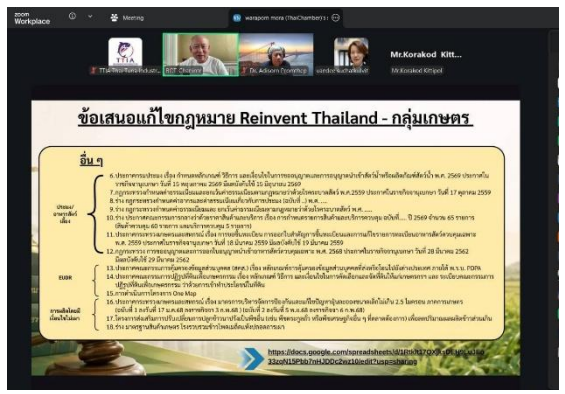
zoom Workplace
Meeting
waraporn mora (ThaiChamber)'s
TTIA
TTIA-Thai Tuna Industr...
BET Chaiwat
Dr. Adisorn Promthep
Mr.Korakod Kitt...
Mr.Korakod Kittipol

ข้อเสนอแก้ไขกฎหมาย Reinvent Thailand - กลุ่มเกษตร

อื่น ๆ

ประมง/อาหารสัตว์/เนื้อ

6. ประกาศกรมประมง เรื่อง กำหนดหลักเกณฑ์ วิธีการ และเงื่อนไขในการขออนุญาตและการอนุญาตนำเข้าสัตว์น้ำหรือผลิตภัณฑ์สัตว์น้ำ พ.ศ. 2569 ประกาศในราชกิจจานุเบกษา วันที่ 15 พฤษภาคม 2569 มีผลบังคับใช้ 16 มิถุนายน 2569
7. กฎกระทรวงกำหนดค่าธรรมเนียมและการขึ้นทะเบียนตามกฎหมายว่าด้วยโรคระบาดสัตว์ พ.ศ.2559 ประกาศในราชกิจจานุเบกษา วันที่ 17 ตุลาคม 2559
8. ร่าง กฎกระทรวงกำหนดค่าธรรมเนียมและการรับขึ้นทะเบียนกับการประมง (ฉบับที่ ..) พ.ศ. ....
9. ร่าง กฎกระทรวงกำหนดค่าธรรมเนียมและ ยกเว้นค่าธรรมเนียมตามกฎหมายว่าด้วยโรคระบาดสัตว์ พ.ศ. ....
10. ร่าง ประกาศคณะกรรมการกลางว่าด้วยราคาสินค้าและบริการ เรื่อง การกำหนดราคาสินค้าและบริการควบคุม (ฉบับที่ ..) ปี 2569 จำนวน 65 รายการ (สินค้าควบคุม 60 รายการ และบริการควบคุม 5 รายการ)
11. ประกาศกระทรวงเกษตรและสหกรณ์ เรื่อง การขอขึ้นทะเบียน การออกใบสำคัญการขึ้นทะเบียนและการแก้ไขรายการทะเบียนอาหารสัตว์ควบคุมเฉพาะ พ.ศ. 2559 ประกาศในราชกิจจานุเบกษา วันที่ 18 มีนาคม 2559 มีผลบังคับใช้ 19 มีนาคม 2559
12. กฎกระทรวง การขออนุญาตและการออกใบอนุญาตนำเข้าซากสัตว์ตามกฎหมาย พ.ศ. 2562 ประกาศในราชกิจจานุเบกษา วันที่ 28 มีนาคม 2562 มีผลบังคับใช้ 29 มีนาคม 2562

EUDR

13. ประกาศคณะกรรมการคุ้มครองข้อมูลส่วนบุคคล (PDPC) เรื่อง หลักเกณฑ์การคุ้มครองข้อมูลส่วนบุคคลที่ส่งหรือโอนไปยังต่างประเทศ ภายใต้ พ.ร.บ. PDPA
14. ประกาศคณะกรรมการปฏิรูปที่ดินเพื่อเกษตรกรรม เรื่อง หลักเกณฑ์ วิธีการ และเงื่อนไขในการคัดเลือกและจัดให้เป็นเกษตรกร และ ระเบียบคณะกรรมการปฏิรูปที่ดินเพื่อเกษตรกรรม ว่าด้วยการเข้าทำประโยชน์ในที่ดิน
15. การดำเนินการโครงการ One Map

การผลิตอ้อย/เนื้อที่ใบไม้

16. ประกาศกระทรวงเกษตรและสหกรณ์ เรื่อง มาตรการบริหารจัดการอ้อยก่อนและหลังปลูกฤดูและออยขยายเลิกไม่เกิน 2.5 ไมครอน ภาคการเกษตร (ฉบับที่ 3 ลงวันที่ 17 ม.ค.68 (ผลการพิจารณา 3 ต.ค.68) ) (ฉบับที่ 2 ลงวันที่ 8 ต.ค.68 ยกเลิก (ฉ 6 พ.ศ.68)
17. โครงการส่งเสริมการปรับเปลี่ยนการปลูกข้าวมาเป็นพืชอื่น (เช่น พืชตระกูลถั่ว หรือพืชเศรษฐกิจอื่น ๆ ที่ตลาดต้องการ) เพื่อลดปริมาณผลผลิตข้าวส่วนเกิน
18. ร่าง มาตรฐานสินค้าเกษตร ระบบรับรองข้าวโพดเลี้ยงสัตว์ปลอดการเผา

https://docs.google.com/spreadsheets/d/1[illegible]33zoN15Pbb7nHJDDc2wz10/edit?usp=sharing